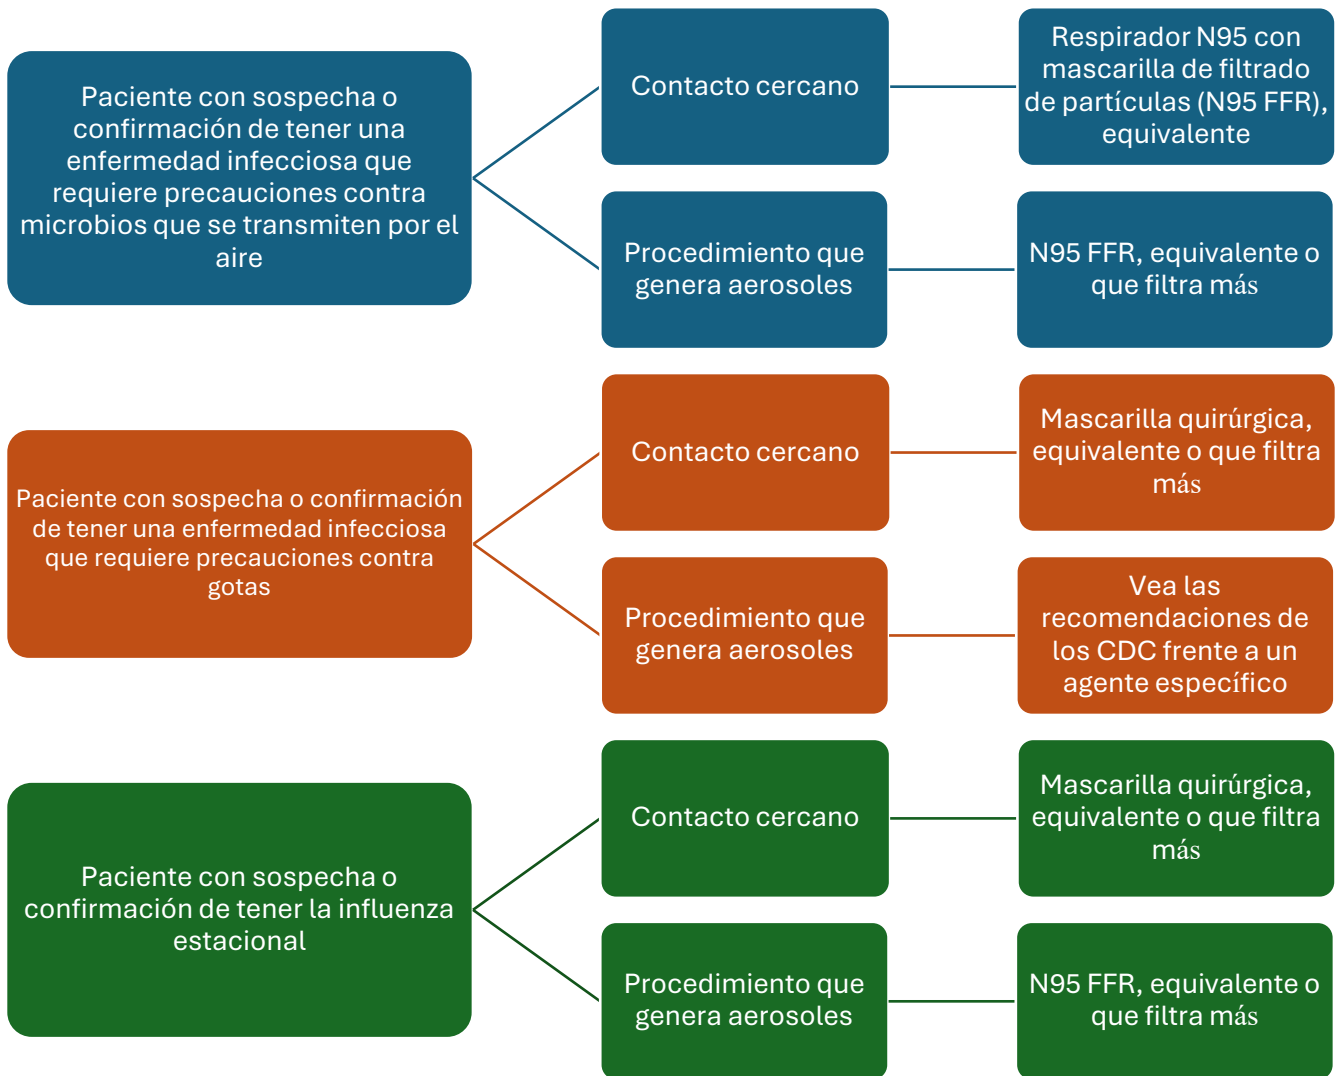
Paciente con sospecha o confirmación de tener una enfermedad infecciosa que requiere precauciones contra microbios que se transmiten por el aire

Contacto cercano

Respirador N95 con mascarilla de filtrado de partículas (N95 FFR), equivalente

Procedimiento que genera aerosoles

N95 FFR, equivalente o que filtra más

Paciente con sospecha o confirmación de tener una enfermedad infecciosa que requiere precauciones contra gotas

Contacto cercano

Mascarilla quirúrgica, equivalente o que filtra más

Procedimiento que genera aerosoles

Vea las recomendaciones de los CDC frente a un agente específico

Paciente con sospecha o confirmación de tener la influenza estacional

Contacto cercano

Mascarilla quirúrgica, equivalente o que filtra más

Procedimiento que genera aerosoles

N95 FFR, equivalente o que filtra más